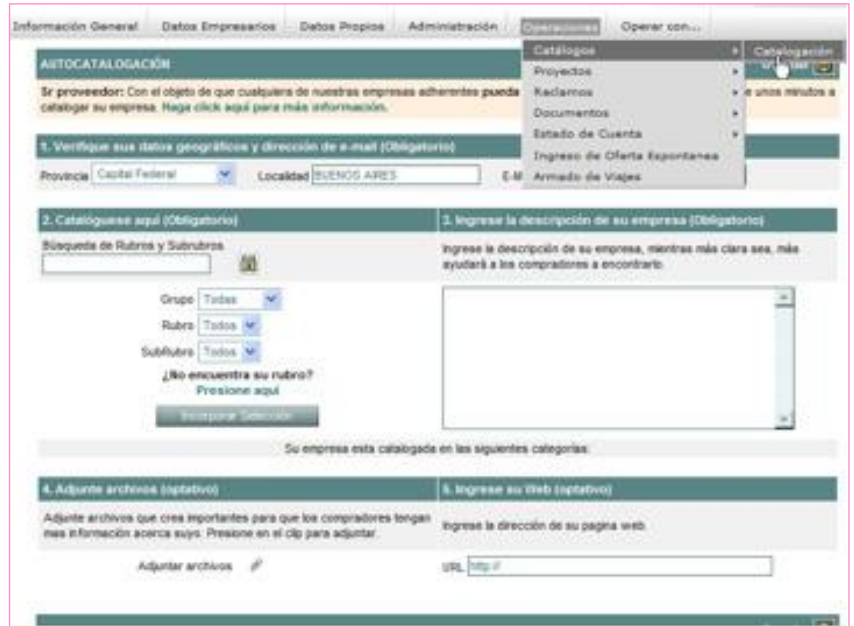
Información General | Datos Empresarios | Datos Propios | Administración | Operaciones | Operar con...

Catálogos
Proyectos
Reclamos
Documentos
Estado de Cuenta
Ingreso de Oferta Espontanea
Armado de Viajes

Catalogación

AUTOCATALOGACIÓN

Sr proveedor: Con el objeto de que cualquiera de nuestras empresas adherentes pueda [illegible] e unos minutos a catalogar su empresa. Haga click aquí para más información.

1. Verifique sus datos geográficos y dirección de e-mail (Obligatorio)

Provincia Capital Federal Localidad BUENOS AIRES E-M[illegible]

2. Catalóguese aquí (Obligatorio)

Búsqueda de Rubros y Subrubros

Grupo Todos
Rubro Todos
SubRubro Todos

¿No encuentra su rubro?
Presione aquí

Incorporar Selección

3. Ingrese la descripción de su empresa (Obligatorio)

Ingrese la descripción de su empresa, mientras más clara sea, más ayudará a los compradores a encontrarlo

Su empresa esta catalogada en las siguientes categorías:

4. Adjunte archivos (optativo)

Adjunte archivos que crea importantes para que los compradores tengan mas información acerca suyo. Presione en el clip para adjuntar.

Adjuntar archivos

5. Ingrese su Web (optativo)

Ingrese la dirección de su pagina web.

URL http://